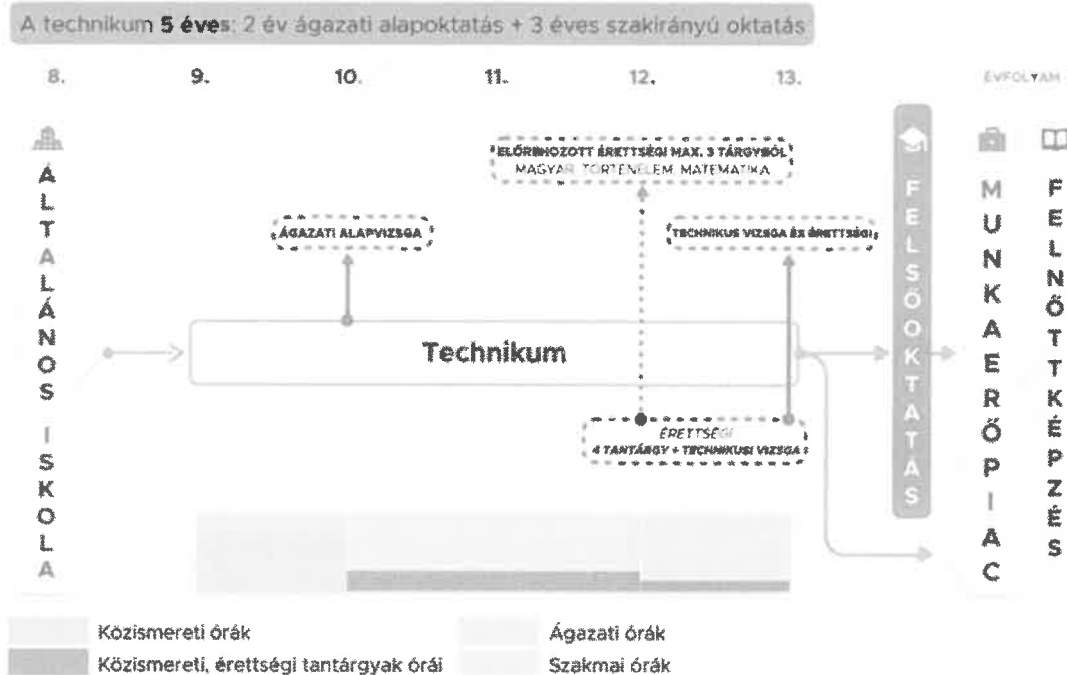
A technikum **5 éves**: 2 év ágazati alapoktatás + 3 éves szakirányú oktatás

8. 9. 10. 11. 12. 13. ÉVFOLYAM

ÁLTALÁNOS ISKOLA

ELŐREHOZOTT ÉRETTSÉGI MAX. 3 TÁRGYBÓL
MAGYAR, TÖRTÉNELEM, MATEMATIKA

ÁGAZATI ALAPVIZSGA

TECHNIKUS VIZSGA ÉS ÉRETTSÉGI

Technikum

ÉRETTSÉGI
4 TANTÁRGY + TECHNIKUSI VIZSGA

FELSŐOKTATÁS

MUNKAERŐPIAC

FELNŐTTKÉPZÉS

Közismereti órák
Közismereti, érettségi tantárgyak órái
Ágazati órák
Szakmai órák